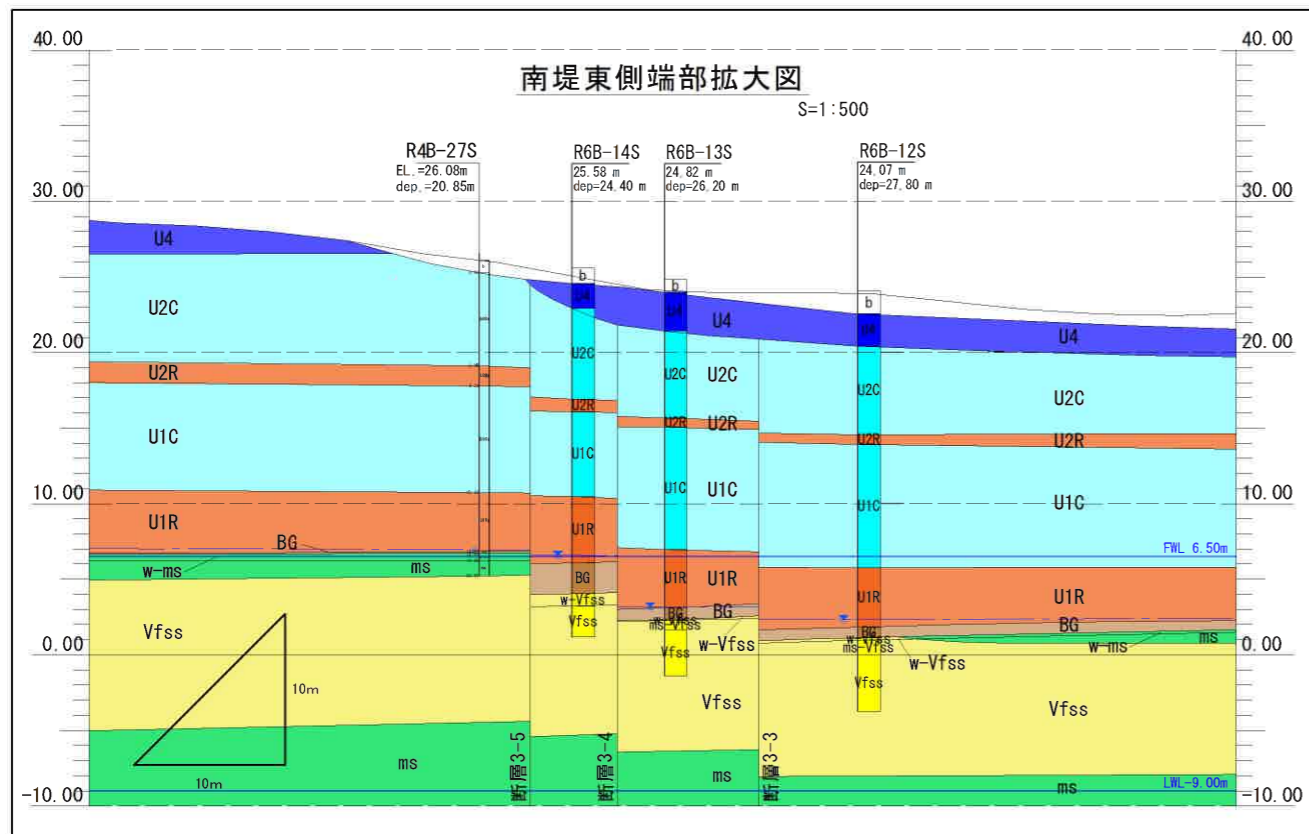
40.00
40.00

南堤東側端部拡大図

S=1:500

R4B-27S
EL.=26.08m
dep.=20.85m

R6B-14S
25.58 m
dep=24.40 m

R6B-13S
24.82 m
dep=26.20 m

R6B-12S
24.07 m
dep=27.80 m

30.00
30.00

U4
U2C
b
U4
b
U4
U4
b
U4
U4

20.00
20.00

U2C
U2C
U2C
U2C
U2R
U2R
U2R
U2R
U2C
U2R
U1C
U1C
U1C
U1C
U1C
U1C

10.00
10.00

U1R
U1R
BG
U1R
U1R
U1R
U1R
w-ms
ms
BG
FWL 6.50m
w-Vfss
Vfss
BG
BG
ms-Vfss
w-Vfss
Vfss
BG
ms-Vfss
w-Vfss
Vfss
w-ms
ms
Vfss

0.00
0.00

10m
Vfss
Vfss
10m
ms
断層3-5
断層3-4
ms
断層3-3
ms
LWL-9.00m

-10.00
-10.00